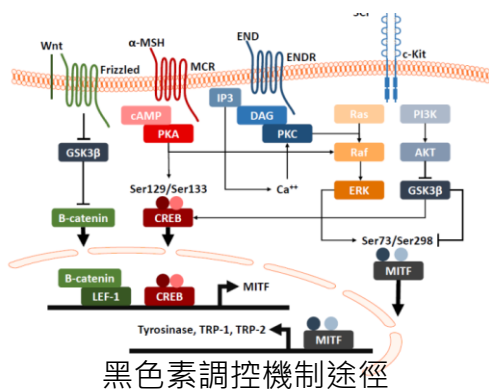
SCF
Wnt
Frizzled
α-MSH
MCR
END
ENDR
c-Kit
cAMP
IP3
DAG
Ras
PI3K
PKA
PKC
Raf
AKT
GSK3β
Ser129/Ser133
Ca⁺⁺
ERK
GSK3β
B-catenin
CREB
Ser73/Ser298
MITF
B-catenin
LEF-1
CREB
MITF
Tyrosinase, TRP-1, TRP-2
MITF
黑色素調控機制途徑